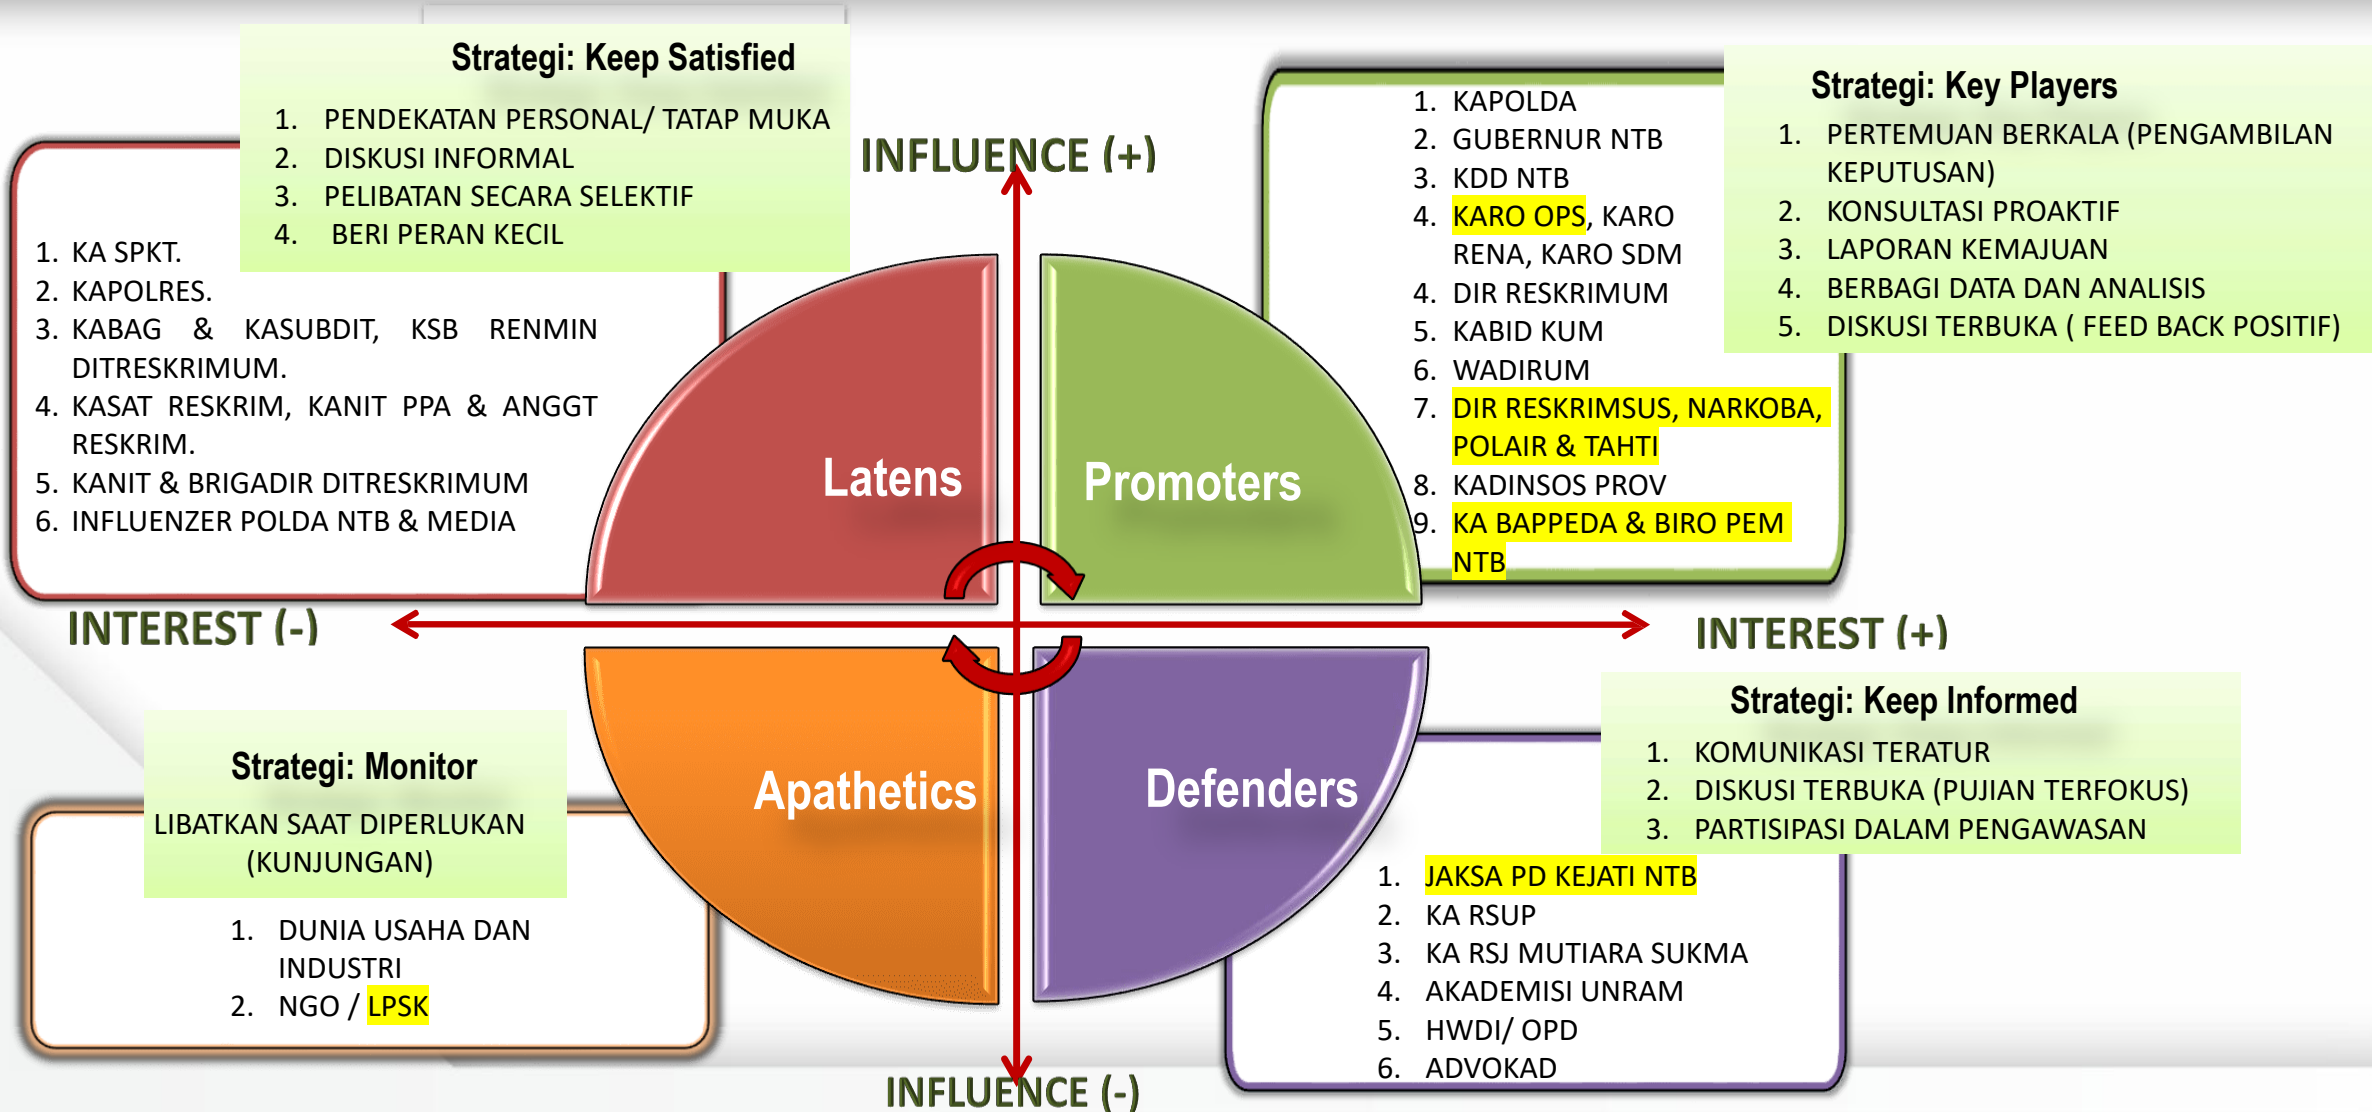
Strategi: Keep Satisfied

1. PENDEKATAN PERSONAL/ TATAP MUKA
2. DISKUSI INFORMAL
3. PELIBATAN SECARA SELEKTIF
4. BERI PERAN KECIL

1. KA SPKT.
2. KAPOLRES.
3. KABAG & KASUBDIT, KSB RENMIN DITRESKRIMUM.
4. KASAT RESKRIM, KANIT PPA & ANGGT RESKRIM.
5. KANIT & BRIGADIR DITRESKRIMUM
6. INFLUENZER POLDA NTB & MEDIA

INFLUENCE (+)

1. KAPOLDA
2. GUBERNUR NTB
3. KDD NTB
4. KARO OPS, KARO RENA, KARO SDM
4. DIR RESKRIMUM
5. KABID KUM
6. WADIRUM
7. DIR RESKRIMSUS, NARKOBA, POLAIR & TAHTI
8. KADINSOS PROV
9. KA BAPPEDA & BIRO PEM NTB

Strategi: Key Players

1. PERTEMUAN BERKALA (PENGAMBILAN KEPUTUSAN)
2. KONSULTASI PROAKTIF
3. LAPORAN KEMAJUAN
4. BERBAGI DATA DAN ANALISIS
5. DISKUSI TERBUKA ( FEED BACK POSITIF)

Latens

Promoters

INTEREST (-)

INTEREST (+)

Apathetics

Defenders

Strategi: Keep Informed

1. KOMUNIKASI TERATUR
2. DISKUSI TERBUKA (PUJIAN TERFOKUS)
3. PARTISIPASI DALAM PENGAWASAN

Strategi: Monitor

LIBATKAN SAAT DIPERLUKAN (KUNJUNGAN)

1. DUNIA USAHA DAN INDUSTRI
2. NGO / LPSK

1. JAKSA PD KEJATI NTB
2. KA RSUP
3. KA RSJ MUTIARA SUKMA
4. AKADEMISI UNRAM
5. HWDI/ OPD
6. ADVOKAD

INFLUENCE (-)